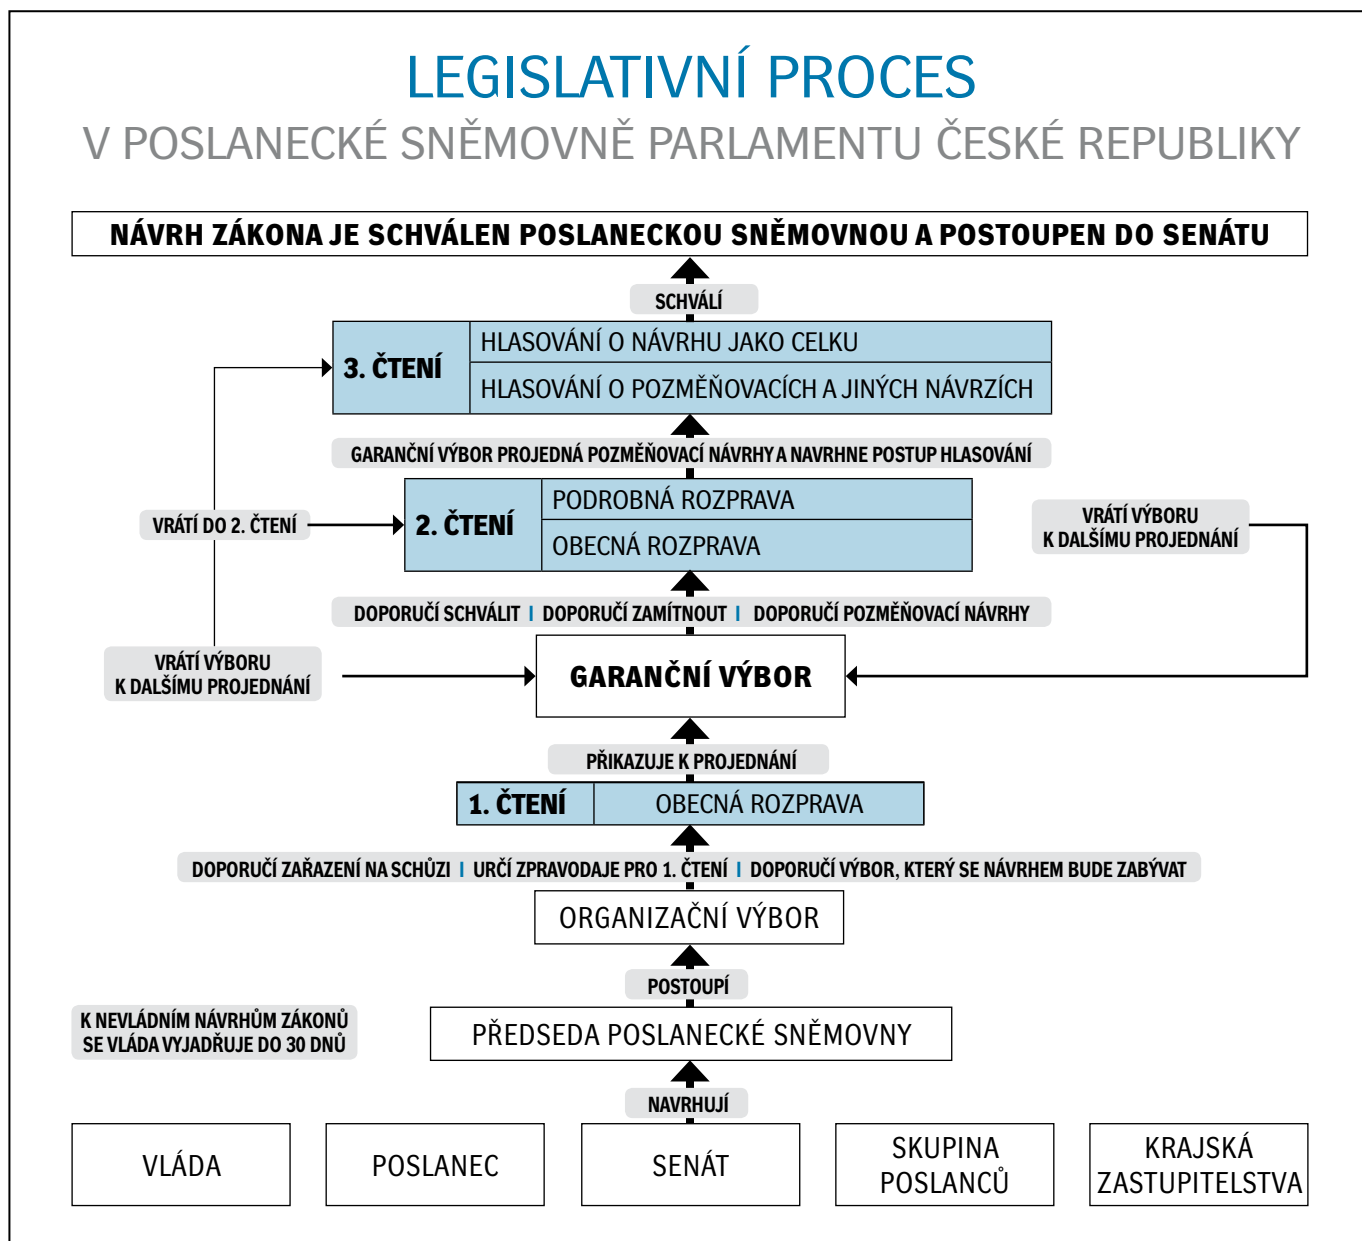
LEGISLATIVNÍ PROCES
V POSLANECKÉ SNĚMOVNĚ PARLAMENTU ČESKÉ REPUBLIKY

NÁVRH ZÁKONA JE SCHVÁLEN POSLANECKOU SNĚMOVNOU A POSTOUPEN DO SENÁTU

SCHVÁLÍ

| 3. ČTENÍ | HLASOVÁNÍ O NÁVRHU JAKO CELKU |
|---|---|
| | HLASOVÁNÍ O POZMĚŇOVACÍCH A JINÝCH NÁVRZÍCH |

GARANČNÍ VÝBOR PROJEDNÁ POZMĚŇOVACÍ NÁVRHY A NAVRHNE POSTUP HLASOVÁNÍ

VRÁTÍ DO 2. ČTENÍ

| 2. ČTENÍ | PODROBNÁ ROZPRAVA |
|---|---|
| | OBECNÁ ROZPRAVA |

VRÁTÍ VÝBORU K DALŠÍMU PROJEDNÁNÍ

DOPORUČÍ SCHVÁLIT | DOPORUČÍ ZAMÍTNOUT | DOPORUČÍ POZMĚŇOVACÍ NÁVRHY

VRÁTÍ VÝBORU K DALŠÍMU PROJEDNÁNÍ

GARANČNÍ VÝBOR

PŘIKAZUJE K PROJEDNÁNÍ

| 1. ČTENÍ | OBECNÁ ROZPRAVA |
|---|---|

DOPORUČÍ ZAŘAZENÍ NA SCHŮZI | URČÍ ZPRAVODAJE PRO 1. ČTENÍ | DOPORUČÍ VÝBOR, KTERÝ SE NÁVRHEM BUDE ZABÝVAT

ORGANIZAČNÍ VÝBOR

POSTOUPÍ

K NEVLÁDNÍM NÁVRHŮM ZÁKONŮ SE VLÁDA VYJADŘUJE DO 30 DNŮ

PŘEDSEDA POSLANECKÉ SNĚMOVNY

NAVRHUJÍ

VLÁDA

POSLANEC

SENÁT

SKUPINA POSLANCŮ

KRAJSKÁ ZASTUPITELSTVA